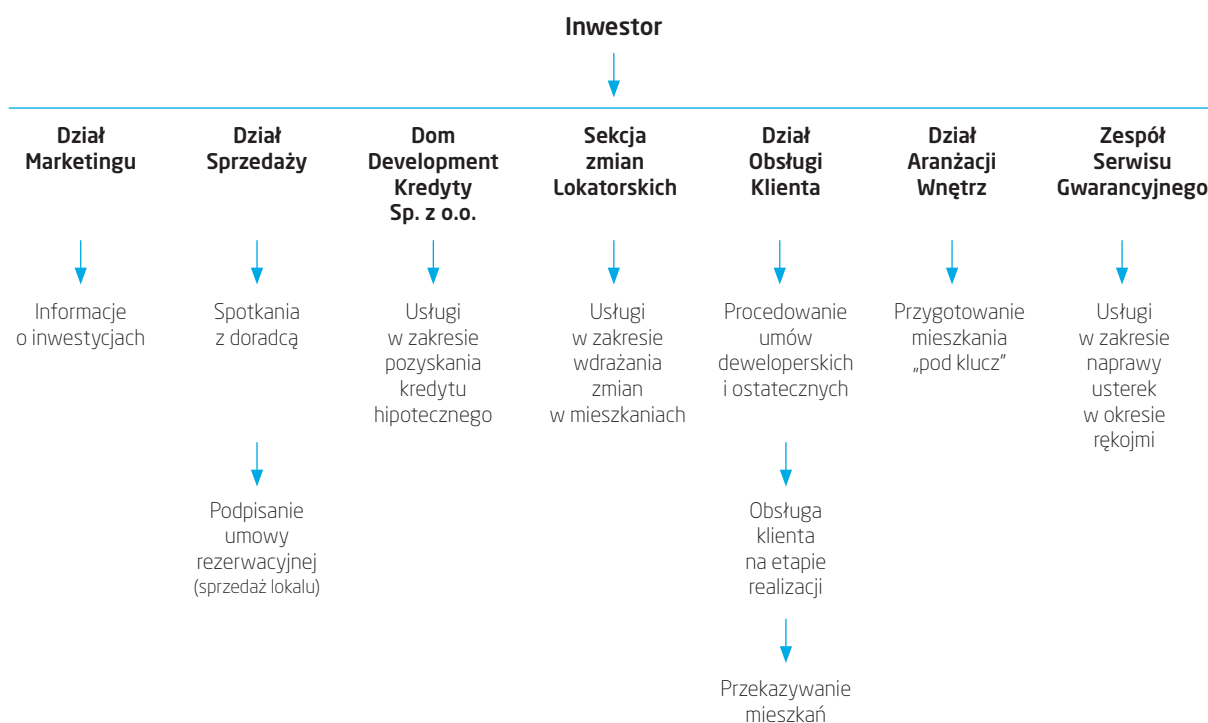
Inwestor

Dział Marketingu

Informacje o inwestycjach

Dział Sprzedaży

Spotkania z doradcą

Podpisanie umowy rezerwacyjnej (sprzedaż lokalu)

Dom Development Kredyty Sp. z o.o.

Usługi w zakresie pozyskania kredytu hipotecznego

Sekcja zmian Lokatorskich

Usługi w zakresie wdrażania zmian w mieszkaniach

Dział Obsługi Klienta

Procedowanie umów deweloperskich i ostatecznych

Obsługa klienta na etapie realizacji

Przekazywanie mieszkań

Dział Aranżacji Wnętrz

Przygotowanie mieszkania „pod klucz"

Zespół Serwisu Gwarancyjnego

Usługi w zakresie naprawy usterek w okresie rękojmi